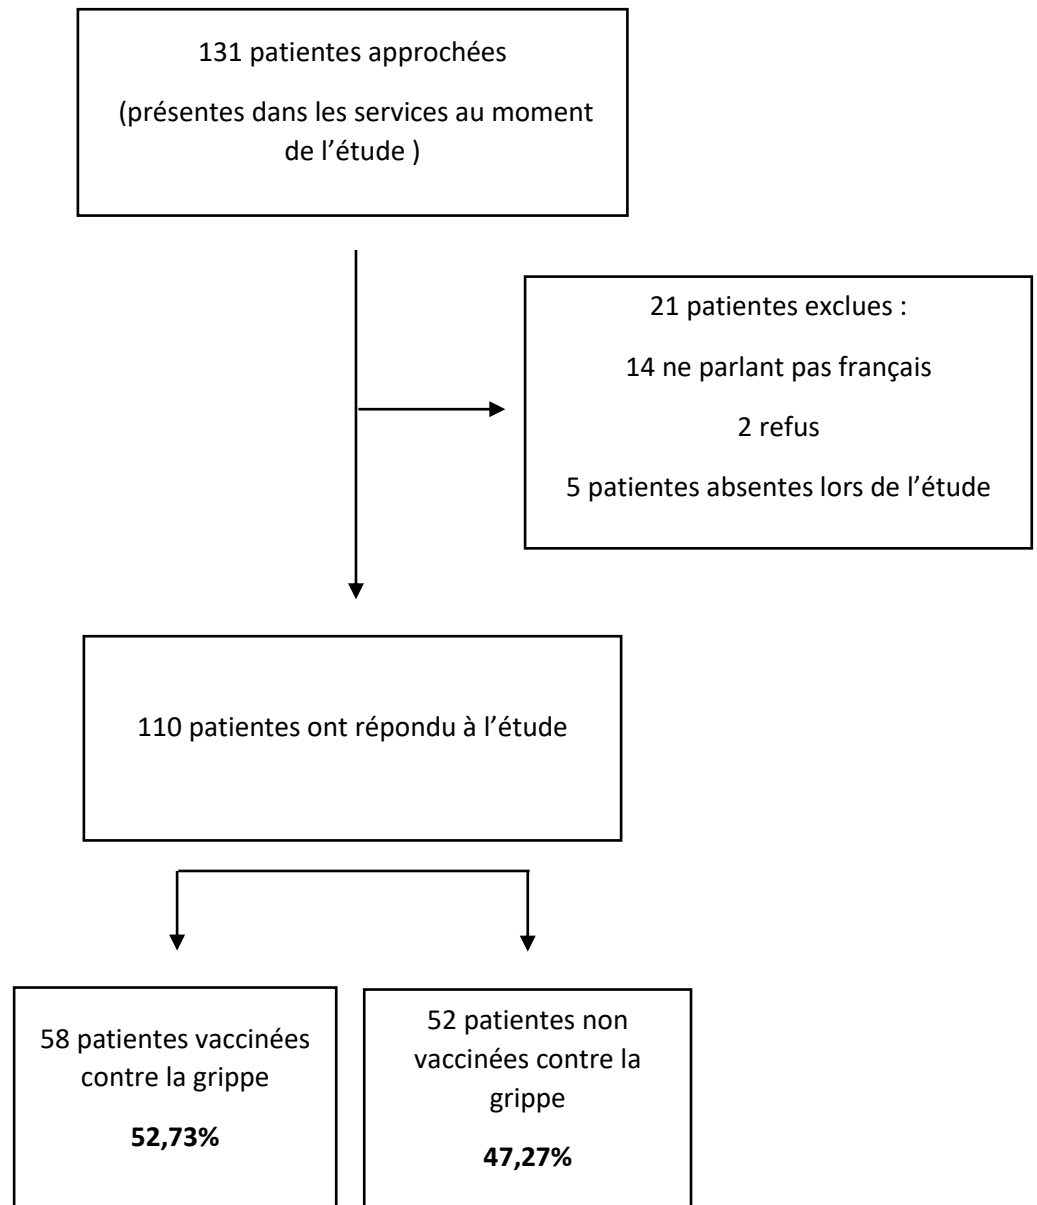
131 patientes approchées

(présentes dans les services au moment de l’étude )

21 patientes exclues :

14 ne parlant pas français

2 refus

5 patientes absentes lors de l’étude

110 patientes ont répondu à l’étude

58 patientes vaccinées contre la grippe

**52,73%**

52 patientes non vaccinées contre la grippe

**47,27%**